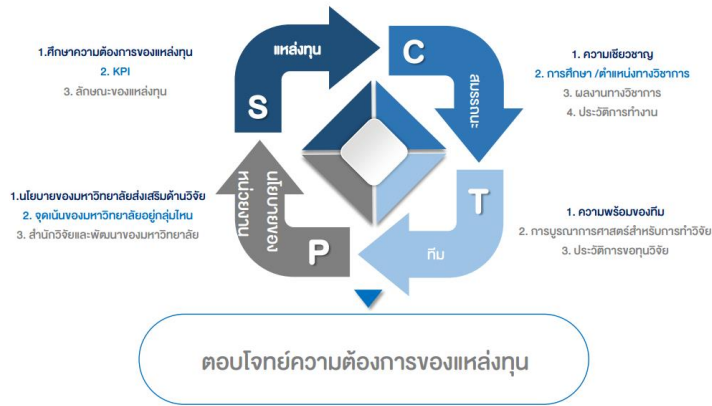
1.ศึกษาความต้องการของแหล่งทุน
2. KPI
3. ลักษณะของแหล่งทุน

แหล่งทุน

S

C

สมรรถนะ

1. ความเชี่ยวชาญ
2. การศึกษา /ตำแหน่งทางวิชาการ
3. ผลงานทางวิชาการ
4. ประวัติการทำงาน

1.นโยบายของมหาวิทยาลัยส่งเสริมด้านวิจัย
2. จุดเน้นของมหาวิทยาลัยอยู่กลุ่มไหน
3. สำนักวิจัยและพัฒนาของมหาวิทยาลัย

นโยบายของหน่วยงาน

T

1. ความพร้อมของทีม
2. การบูรณาการศาสตร์สำหรับการทำวิจัย
3. ประวัติการขอทุนวิจัย

P

ทีม

ตอบโจทย์ความต้องการของแหล่งทุน